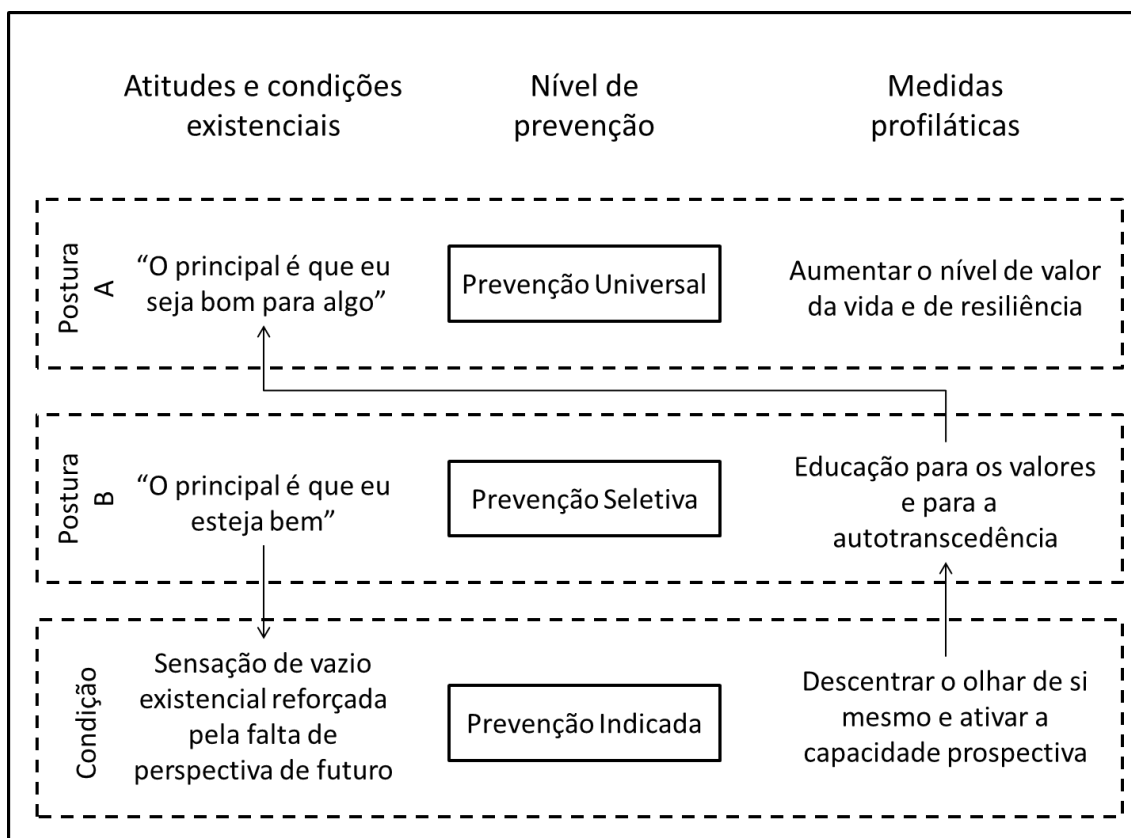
Atitudes e condições existenciais

Nível de prevenção

Medidas profiláticas

Postura A

“O principal é que eu seja bom para algo”

Prevenção Universal

Aumentar o nível de valor da vida e de resiliência

Postura B

“O principal é que eu esteja bem”

Prevenção Seletiva

Educação para os valores e para a autotranscedência

Condição

Sensação de vazio existencial reforçada pela falta de perspectiva de futuro

Prevenção Indicada

Descentrar o olhar de si mesmo e ativar a capacidade prospectiva